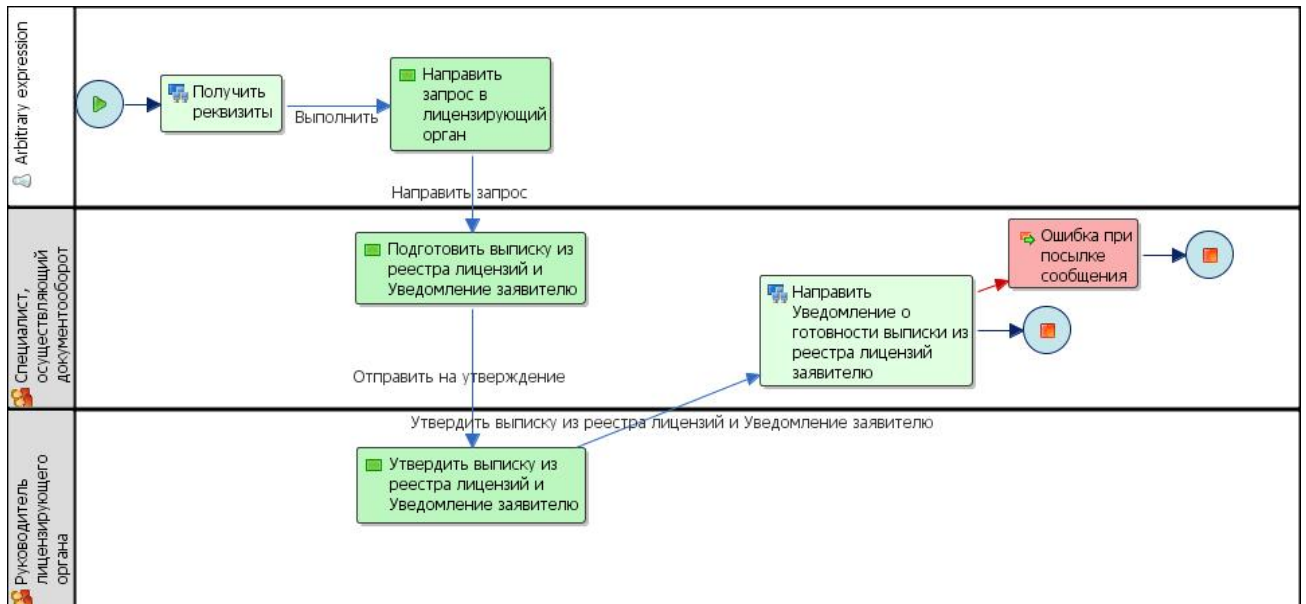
Arbitrary expression

Получить реквизиты

Выполнить

Направить запрос в лицензирующий орган

Направить запрос

Специалист, осуществляющий документооборот

Подготовить выписку из реестра лицензий и Уведомление заявителю

Отправить на утверждение

Направить Уведомление о готовности выписки из реестра лицензий заявителю

Ошибка при посылке сообщения

Руководитель лицензирующего органа

Утвердить выписку из реестра лицензий и Уведомление заявителю

Утвердить выписку из реестра лицензий и Уведомление заявителю